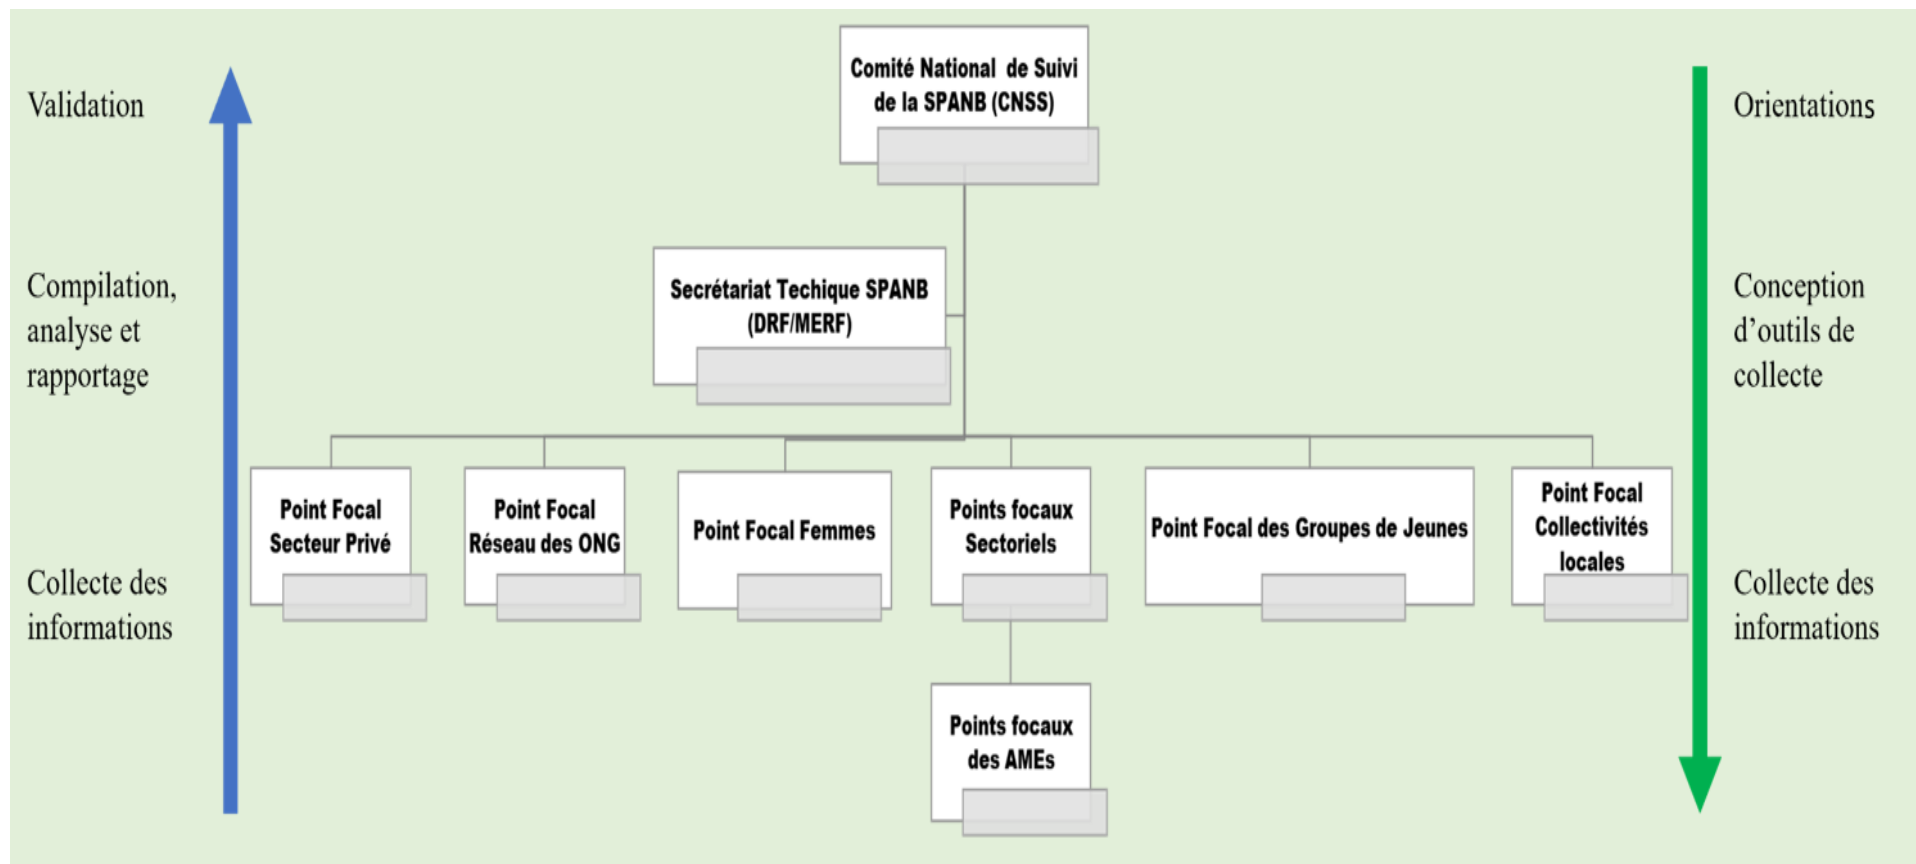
Validation

Compilation, analyse et rapportage

Collecte des informations

Comité National de Suivi de la SPANB (CNSS)

Secrétariat Techique SPANB (DRF/MERF)

Point Focal Secteur Privé

Point Focal Réseau des ONG

Point Focal Femmes

Points focaux Sectoriels

Point Focal des Groupes de Jeunes

Point Focal Collectivités locales

Points focaux des AMEs

Orientations

Conception d’outils de collecte

Collecte des informations